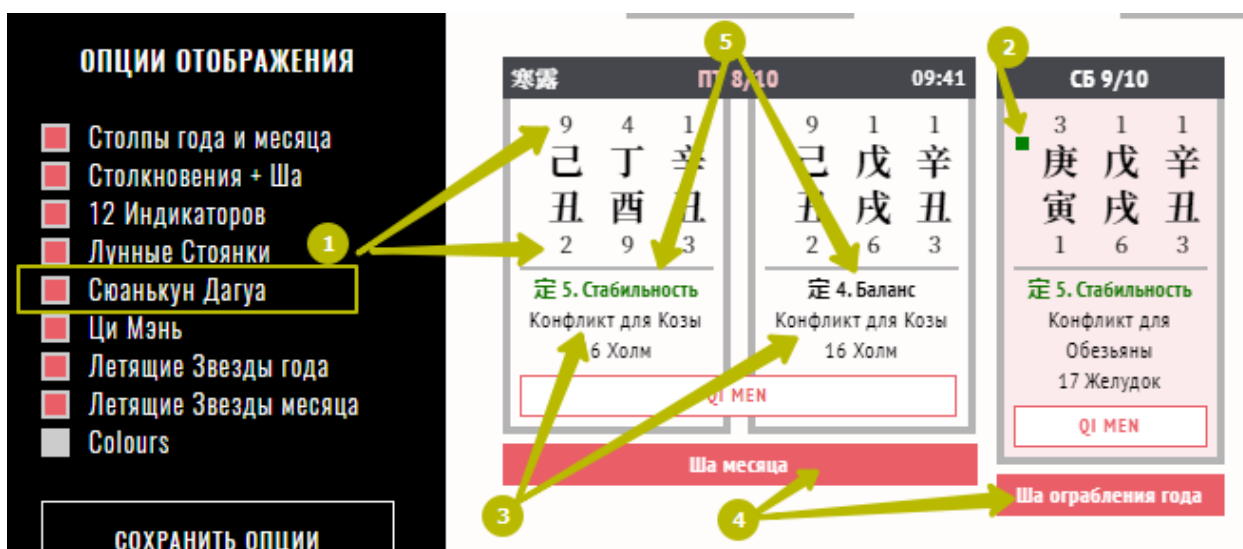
ОПЦИИ ОТОБРАЖЕНИЯ

Столпы года и месяца
Столкновения + Ша
12 Индикаторов
Лунные Стоянки
Сюанькун Дагуа
Ци Мэнь
Летящие Звезды года
Летящие Звезды месяца
Colours

СОХРАНИТЬ ОПЦИИ

寒露 ПТ 8/10 09:41

9 4 1
己 丁 辛
丑 酉 丑
2 9 3

定 5. Стабильность
Конфликт для Козы
6 Холм

QI MEN

9 1 1
己 戊 辛
丑 戌 丑
2 6 3

定 4. Баланс
Конфликт для Козы
16 Холм

Ша месяца

СБ 9/10

3 1 1
庚 戊 辛
寅 戌 丑
1 6 3

定 5. Стабильность
Конфликт для Обезьяны
17 Желудок

QI MEN

Ша ограбления года

1
2
3
4
5